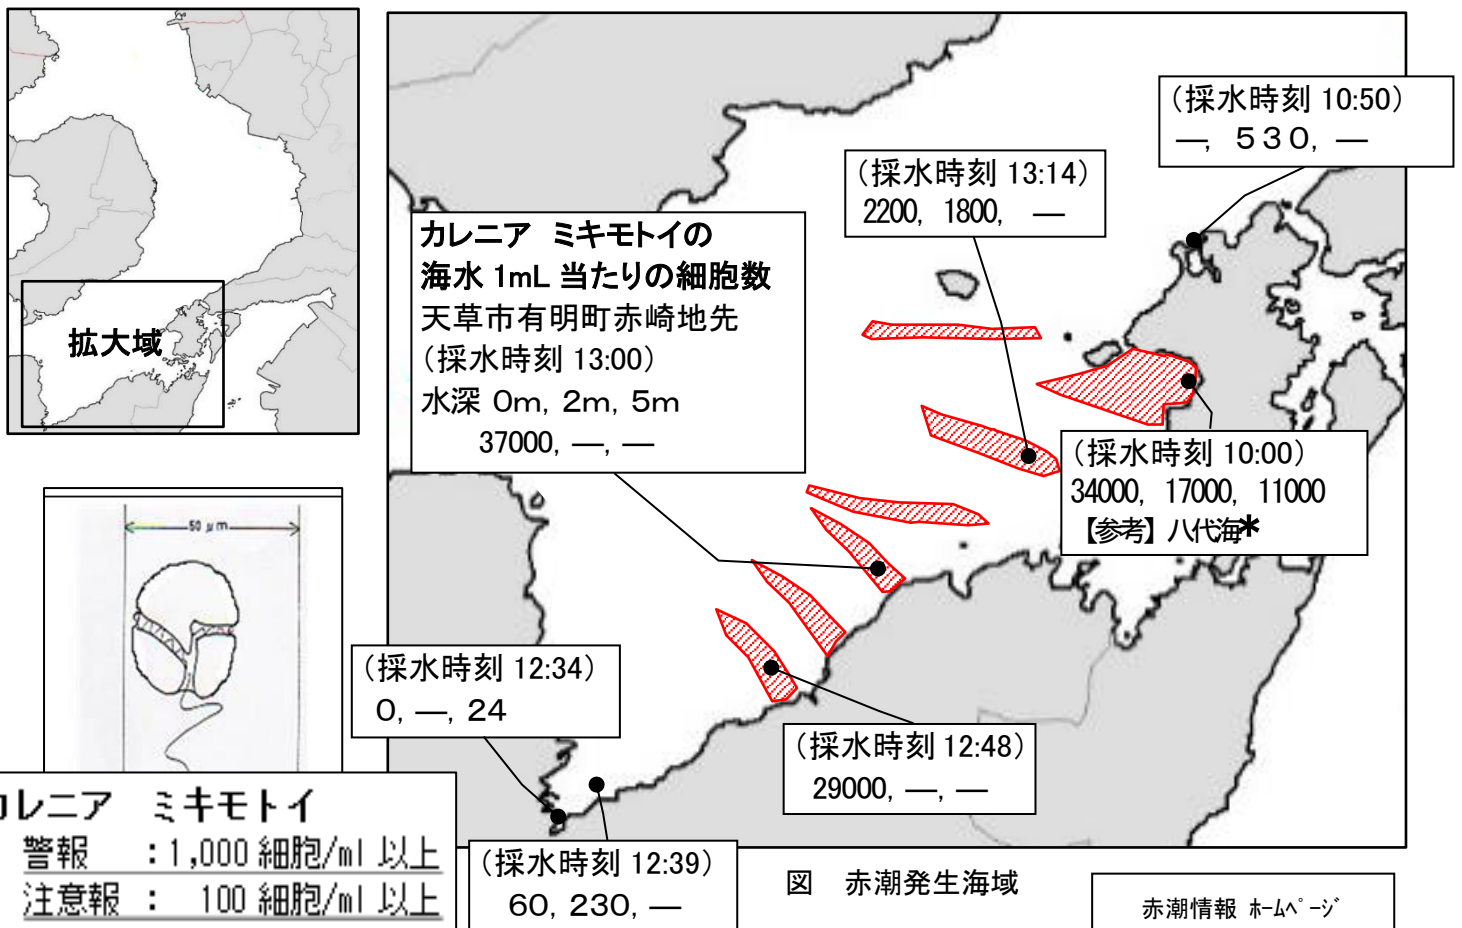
拡大域

カレニア ミキモトイの
海水 1mL 当たりの細胞数
天草市有明町赤崎地先
（採水時刻 13:00）
水深 0m, 2m, 5m
37000, —, —

（採水時刻 13:14）
2200, 1800, —

（採水時刻 10:50）
—, 530, —

（採水時刻 10:00）
34000, 17000, 11000
【参考】八代海*

50 μm

（採水時刻 12:34）
0, —, 24

（採水時刻 12:48）
29000, —, —

（採水時刻 12:39）
60, 230, —

図 赤潮発生海域

カレニア ミキモトイ
警報 ：1,000 細胞/ml 以上
注意報 ： 100 細胞/ml 以上

赤潮情報 ホームページ